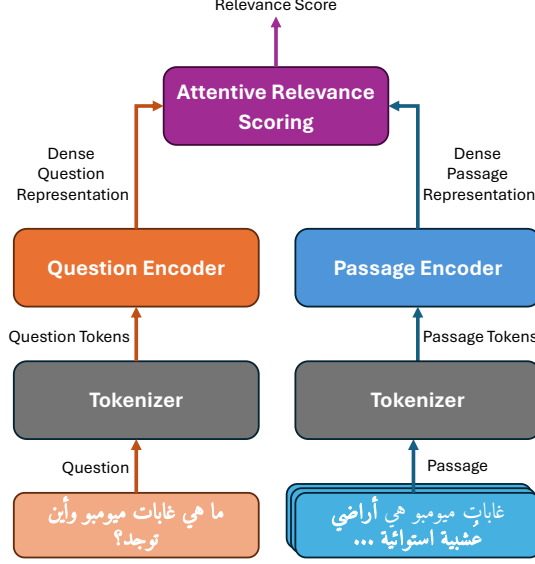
Relevance Score

Attentive Relevance Scoring

Dense Question Representation

Dense Passage Representation

Question Encoder

Passage Encoder

Question Tokens

Passage Tokens

Tokenizer

Tokenizer

Question

Passage

ما هي غابات ميومبو وأين توجد؟

غاباتِ ميومبو هي أراضي عشبية استوائية ...